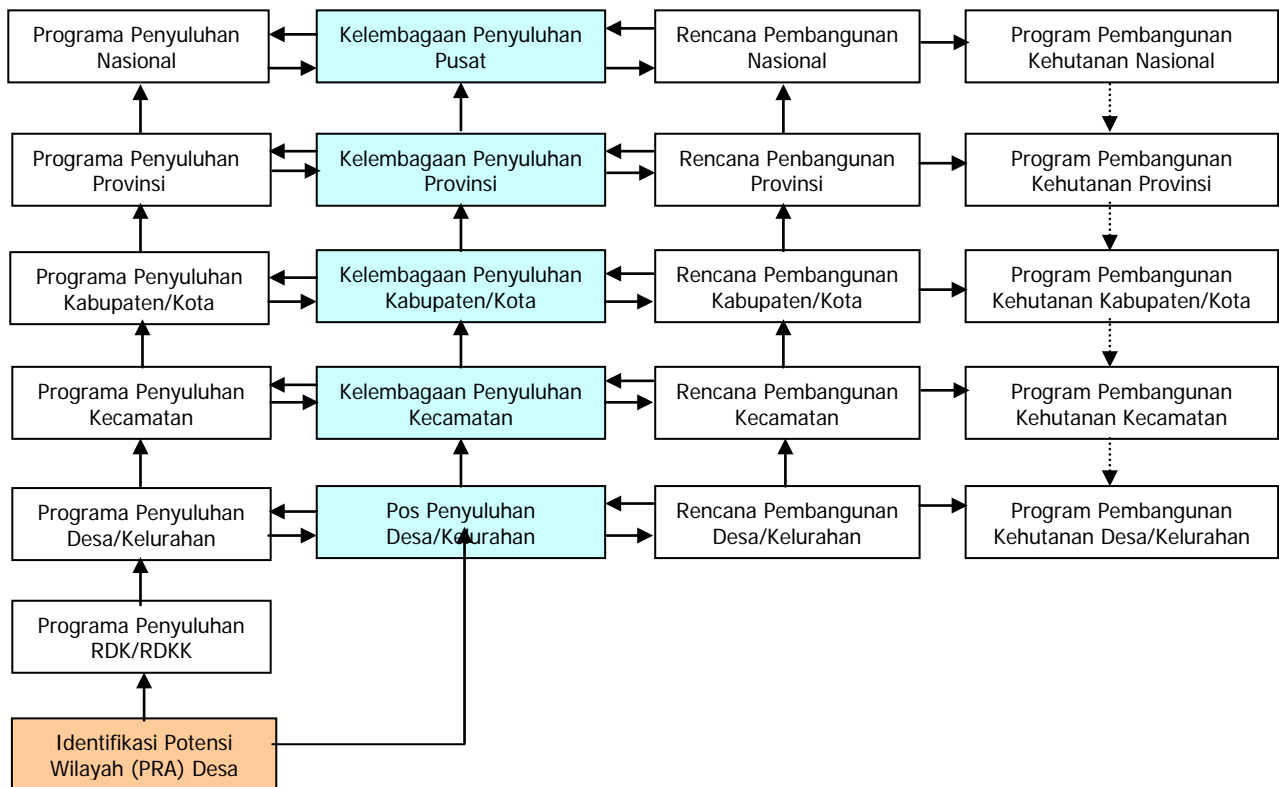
Programa Penyuluhan Nasional

Kelembagaan Penyuluhan Pusat

Rencana Pembangunan Nasional

Program Pembangunan Kehutanan Nasional

Programa Penyuluhan Provinsi

Kelembagaan Penyuluhan Provinsi

Rencana Penbangunan Provinsi

Program Pembangunan Kehutanan Provinsi

Programa Penyuluhan Kabupaten/Kota

Kelembagaan Penyuluhan Kabupaten/Kota

Rencana Pembangunan Kabupaten/Kota

Program Pembangunan Kehutanan Kabupaten/Kota

Programa Penyuluhan Kecamatan

Kelembagaan Penyuluhan Kecamatan

Rencana Pembangunan Kecamatan

Program Pembangunan Kehutanan Kecamatan

Programa Penyuluhan Desa/Kelurahan

Pos Penyuluhan Desa/Kelurahan

Rencana Pembangunan Desa/Kelurahan

Program Pembangunan Kehutanan Desa/Kelurahan

Programa Penyuluhan RDK/RDKK

Identifikasi Potensi Wilayah (PRA) Desa